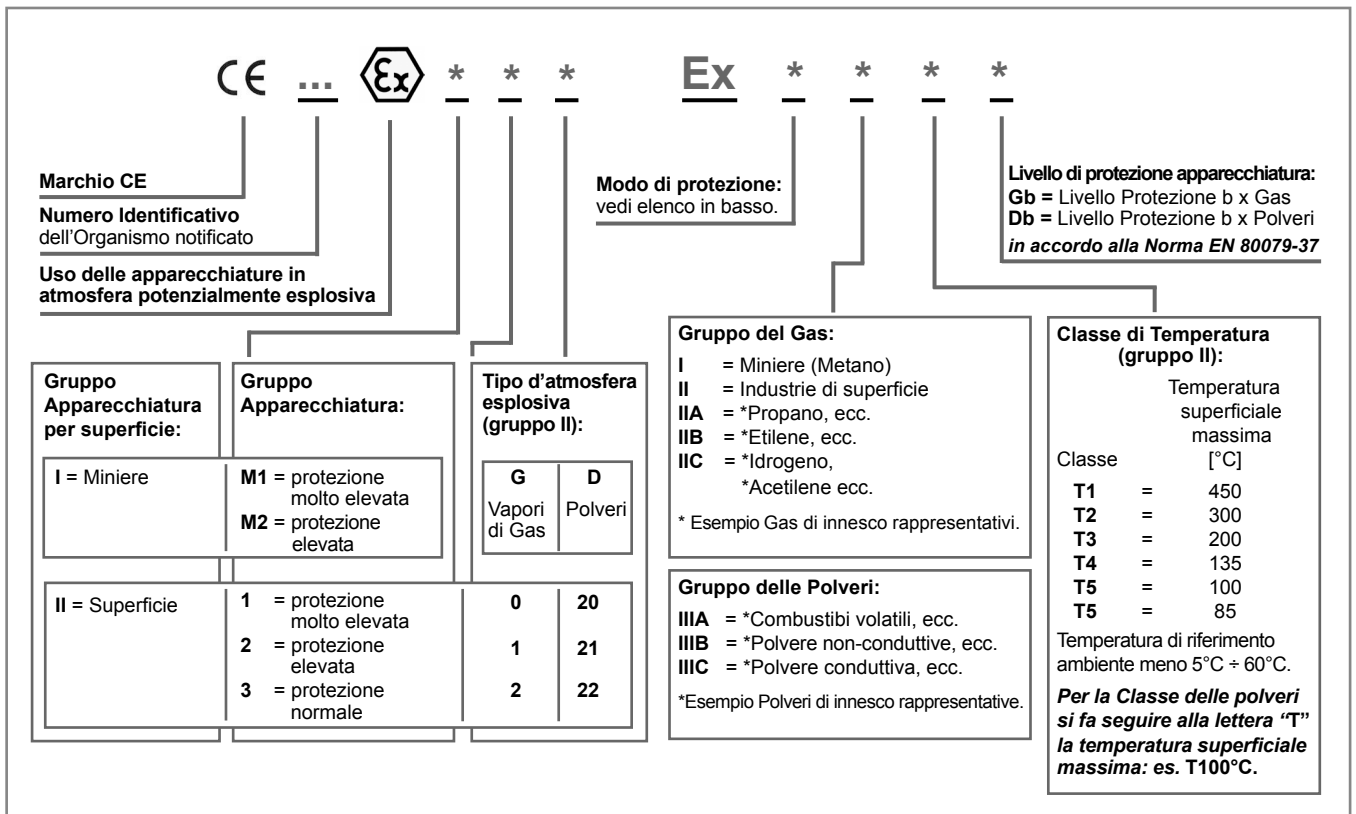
CE ... $\langle Ex \rangle$ * * * Ex * * * *

**Marchio CE**

**Numero Identificativo** dell'Organismo notificato

**Uso delle apparecchiature in atmosfera potenzialmente esplosiva**

**Modo di protezione:** vedi elenco in basso.

**Livello di protezione apparecchiatura:**
**Gb =** Livello Protezione b x Gas
**Db =** Livello Protezione b x Polveri
*in accordo alla Norma EN 80079-37*

| Gruppo Apparecchiatura per superficie: | Gruppo Apparecchiatura: | Tipo d'atmosfera esplosiva (gruppo II): G Vapori di Gas | D Polveri |
|---|---|---|---|
| I = Miniere | M1 = protezione molto elevata<br>M2 = protezione elevata | | |
| II = Superficie | 1 = protezione molto elevata | 0 | 20 |
| | 2 = protezione elevata | 1 | 21 |
| | 3 = protezione normale | 2 | 22 |

**Gruppo del Gas:**
**I** = Miniere (Metano)
**II** = Industrie di superficie
**IIA** = *Propano, ecc.
**IIB** = *Etilene, ecc.
**IIC** = *Idrogeno, *Acetilene ecc.
* Esempio Gas di innesco rappresentativi.

**Gruppo delle Polveri:**
**IIIA** = *Combustibi volatili, ecc.
**IIIB** = *Polvere non-conduttive, ecc.
**IIIC** = *Polvere conduttiva, ecc.
*Esempio Polveri di innesco rappresentative.

**Classe di Temperatura (gruppo II):**

| Classe | | Temperatura superficiale massima [°C] |
|---|---|---|
| T1 | = | 450 |
| T2 | = | 300 |
| T3 | = | 200 |
| T4 | = | 135 |
| T5 | = | 100 |
| T5 | = | 85 |

Temperatura di riferimento ambiente meno 5°C ÷ 60°C.

***Per la Classe delle polveri si fa seguire alla lettera "T" la temperatura superficiale massima: es.* T100°C.**